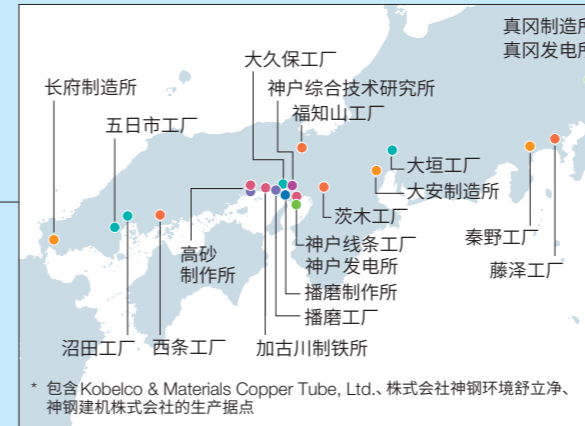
真冈制造所
真冈发电所

大久保工厂

神户综合技术研究所

长府制造所

福知山工厂

五日市工厂

大垣工厂

大安制造所

茨木工厂

秦野工厂

高砂
制作所

神户线条工厂

藤泽工厂

神户发电所

播磨制作所

播磨工厂

沼田工厂

西条工厂

加古川制铁所

* 包含Kobelco & Materials Copper Tube, Ltd.、株式会社神钢环境舒立净、神钢建机株式会社的生产据点